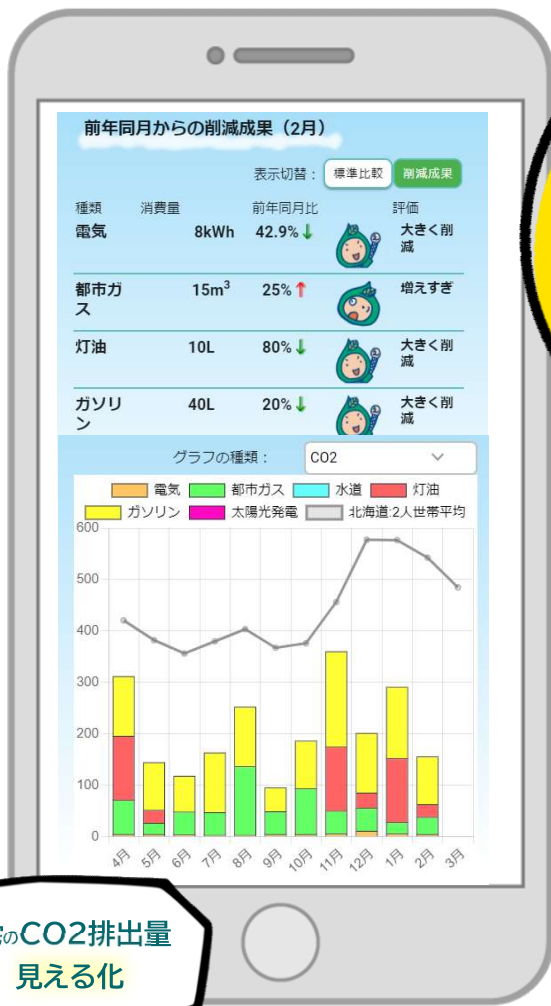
前年同月からの削減成果（2月）

表示切替： 標準比較 削減成果

| 種類 | 消費量 | 前年同月比 | 評価 |
|---|---|---|---|
| 電気 | 8kWh | 42.9%↓ | 大きく削減 |
| 都市ガス | 15m$^3$ | 25%↑ | 増えすぎ |
| 灯油 | 10L | 80%↓ | 大きく削減 |
| ガソリン | 40L | 20%↓ | 大きく削減 |

グラフの種類： CO2

電気 都市ガス 水道 灯油 ガソリン 太陽光発電 北海道:2人世帯平均

600
500
400
300
200
100
0

4月 5月 6月 7月 8月 9月 10月 11月 12月 1月 2月 3月

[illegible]のCO2排出量
見える化